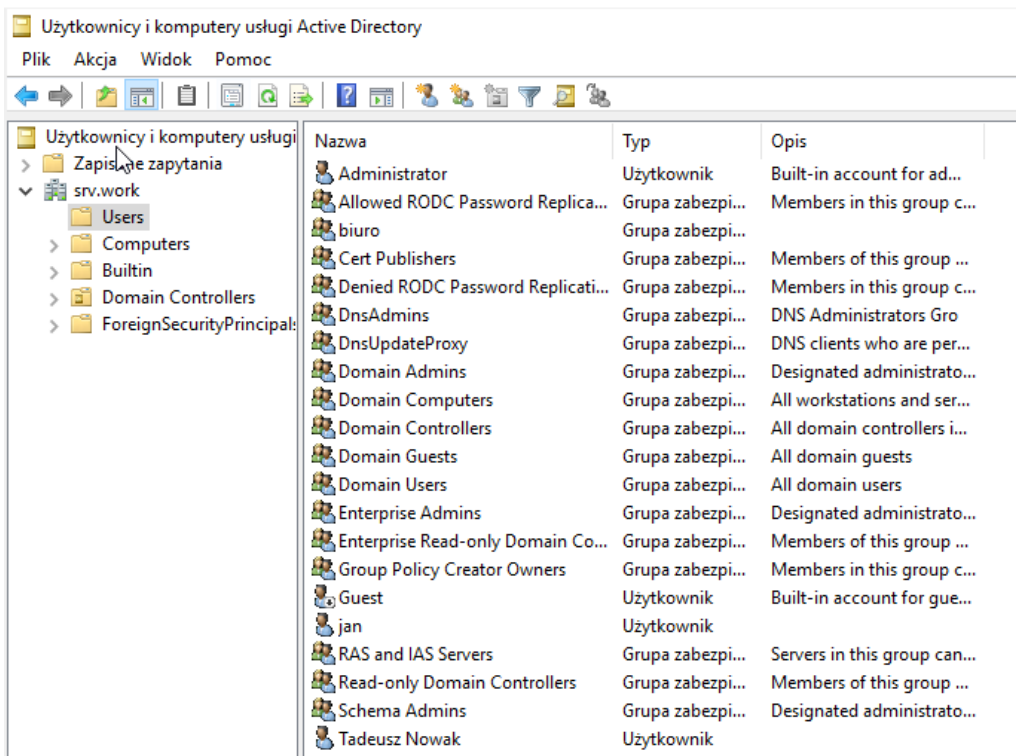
Użytkownicy i komputery usługi Active Directory

Plik Akcja Widok Pomoc

Użytkownicy i komputery usługi
Zapis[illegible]e zapytania
srv.work
Users
Computers
Builtin
Domain Controllers
ForeignSecurityPrincipals

| Nazwa | Typ | Opis |
|---|---|---|
| Administrator | Użytkownik | Built-in account for ad... |
| Allowed RODC Password Replica... | Grupa zabezpi... | Members in this group c... |
| biuro | Grupa zabezpi... | |
| Cert Publishers | Grupa zabezpi... | Members of this group ... |
| Denied RODC Password Replicati... | Grupa zabezpi... | Members in this group c... |
| DnsAdmins | Grupa zabezpi... | DNS Administrators Gro |
| DnsUpdateProxy | Grupa zabezpi... | DNS clients who are per... |
| Domain Admins | Grupa zabezpi... | Designated administrato... |
| Domain Computers | Grupa zabezpi... | All workstations and ser... |
| Domain Controllers | Grupa zabezpi... | All domain controllers i... |
| Domain Guests | Grupa zabezpi... | All domain guests |
| Domain Users | Grupa zabezpi... | All domain users |
| Enterprise Admins | Grupa zabezpi... | Designated administrato... |
| Enterprise Read-only Domain Co... | Grupa zabezpi... | Members of this group ... |
| Group Policy Creator Owners | Grupa zabezpi... | Members in this group c... |
| Guest | Użytkownik | Built-in account for gue... |
| jan | Użytkownik | |
| RAS and IAS Servers | Grupa zabezpi... | Servers in this group can... |
| Read-only Domain Controllers | Grupa zabezpi... | Members of this group ... |
| Schema Admins | Grupa zabezpi... | Designated administrato... |
| Tadeusz Nowak | Użytkownik | |